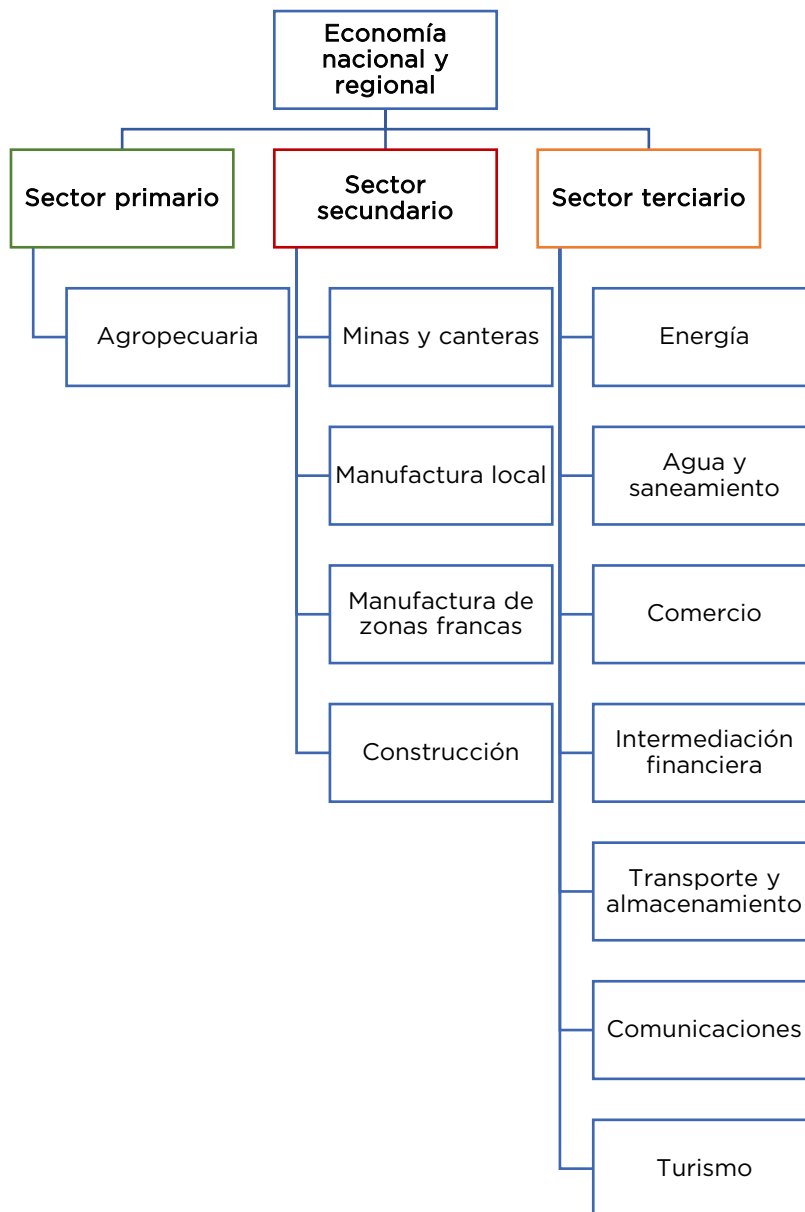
Economía nacional y regional

Sector primario

Agropecuaria

Sector secundario

Minas y canteras

Manufactura local

Manufactura de zonas francas

Construcción

Sector terciario

Energía

Agua y saneamiento

Comercio

Intermediación financiera

Transporte y almacenamiento

Comunicaciones

Turismo